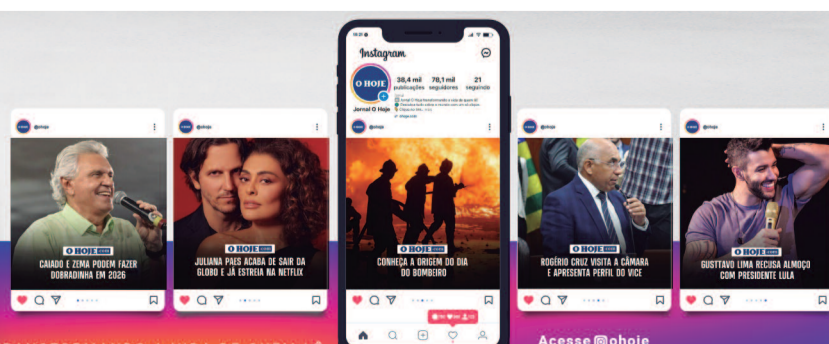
Instagram

O HOJE

38,4 mil publicações

78,1 mil seguidores

21 seguindo

Jornal O Hoje

@ohoje

@ohoje

O HOJE

CAIADO E ZEMA PODEM FAZER DOBRADINHA EM 2026

@ohoje

O HOJE

JULIANA PAES ACABA DE SAIR DA GLOBO E JÁ ESTREIA NA NETFLIX

@ohoje

O HOJE

CONHEÇA A ORIGEM DO DIA DO BOMBEIRO

@ohoje

O HOJE

ROGÉRIO CRUZ VISITA A CÂMARA E APRESENTA PERFIL DO VICE

@ohoje

O HOJE

GUSTTAVO LIMA RECUSA ALMOÇO COM PRESIDENTE LULA

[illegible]

Acesse @ohoje